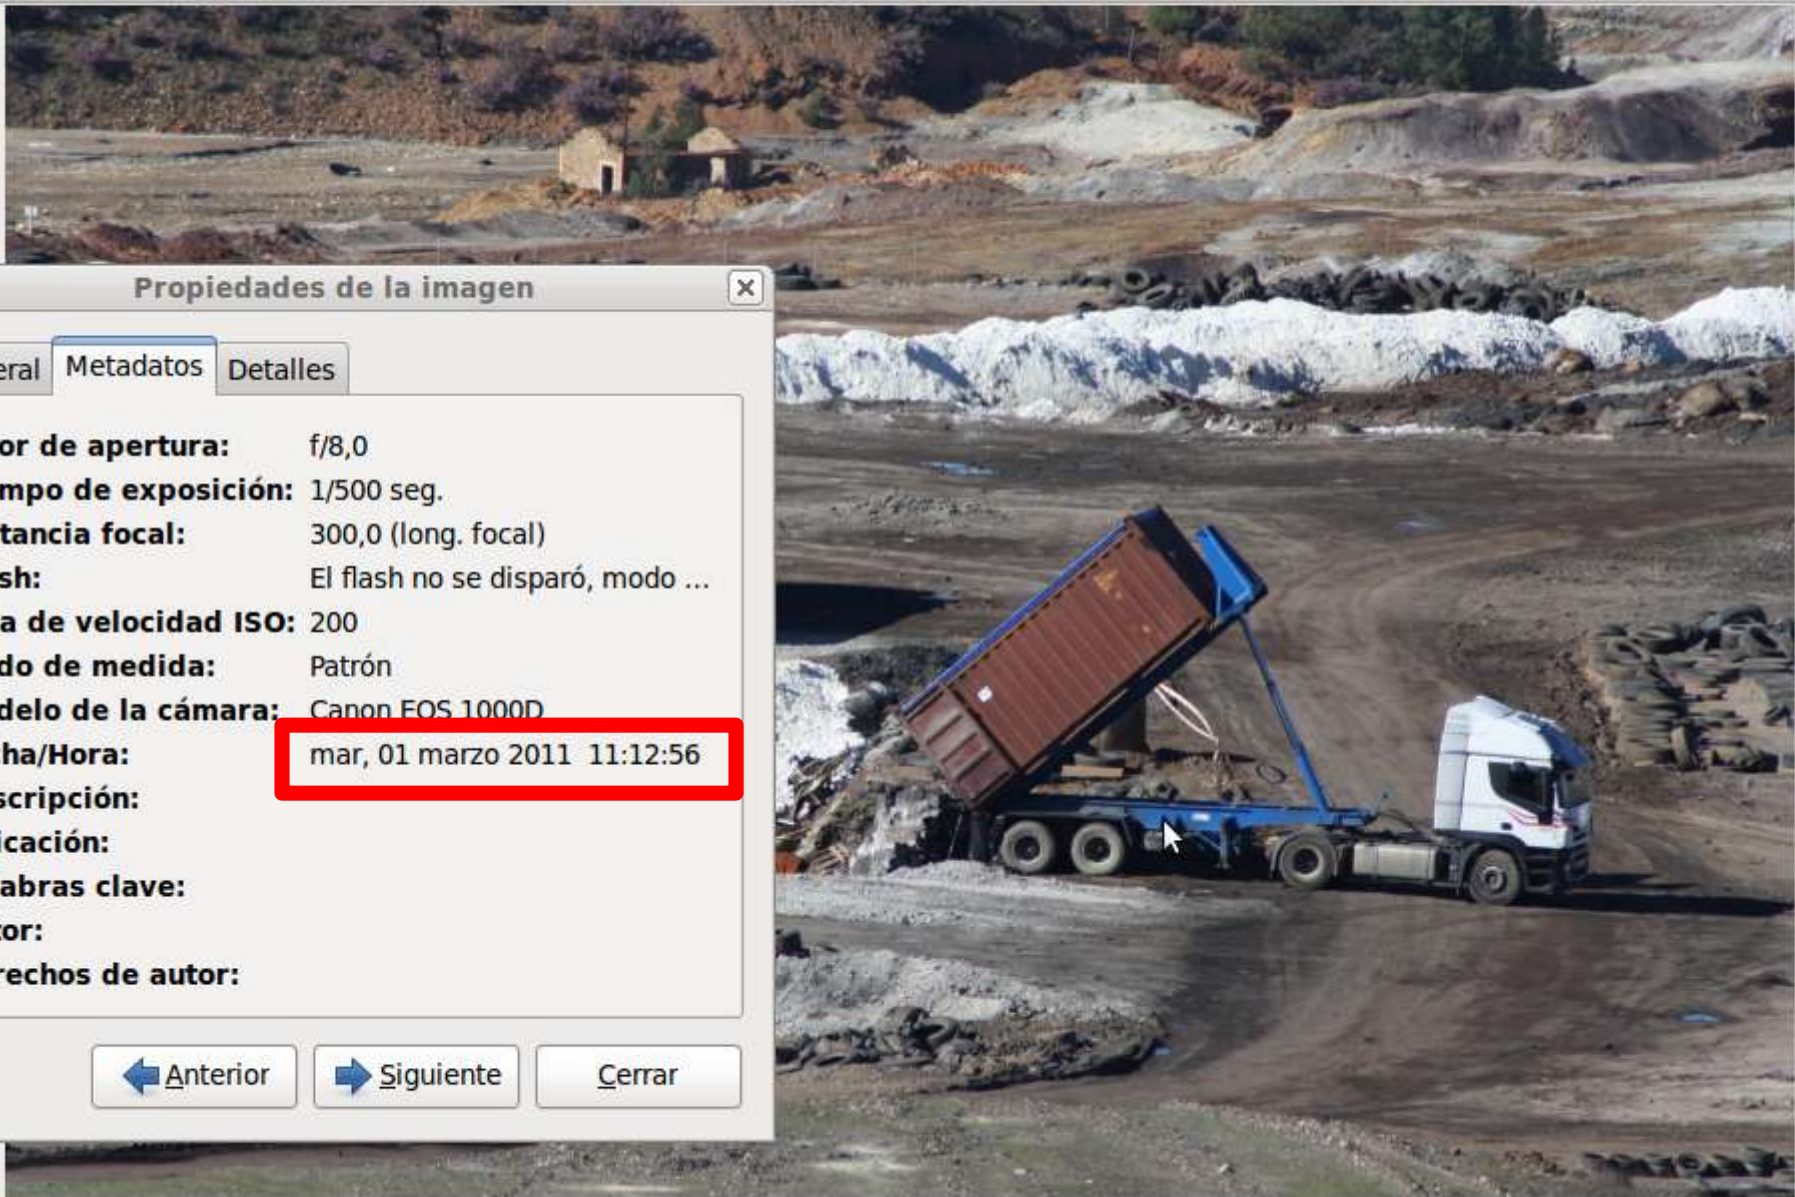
Propiedades de la imagen

eral | Metadatos | Detalles

or de apertura: f/8,0
mpo de exposición: 1/500 seg.
tancia focal: 300,0 (long. focal)
sh: El flash no se disparó, modo ...
a de velocidad ISO: 200
do de medida: Patrón
delo de la cámara: Canon EOS 1000D
ha/Hora: mar, 01 marzo 2011 11:12:56
scripción:
icación:
abras clave:
tor:
rechos de autor:

Anterior | Siguiente | Cerrar